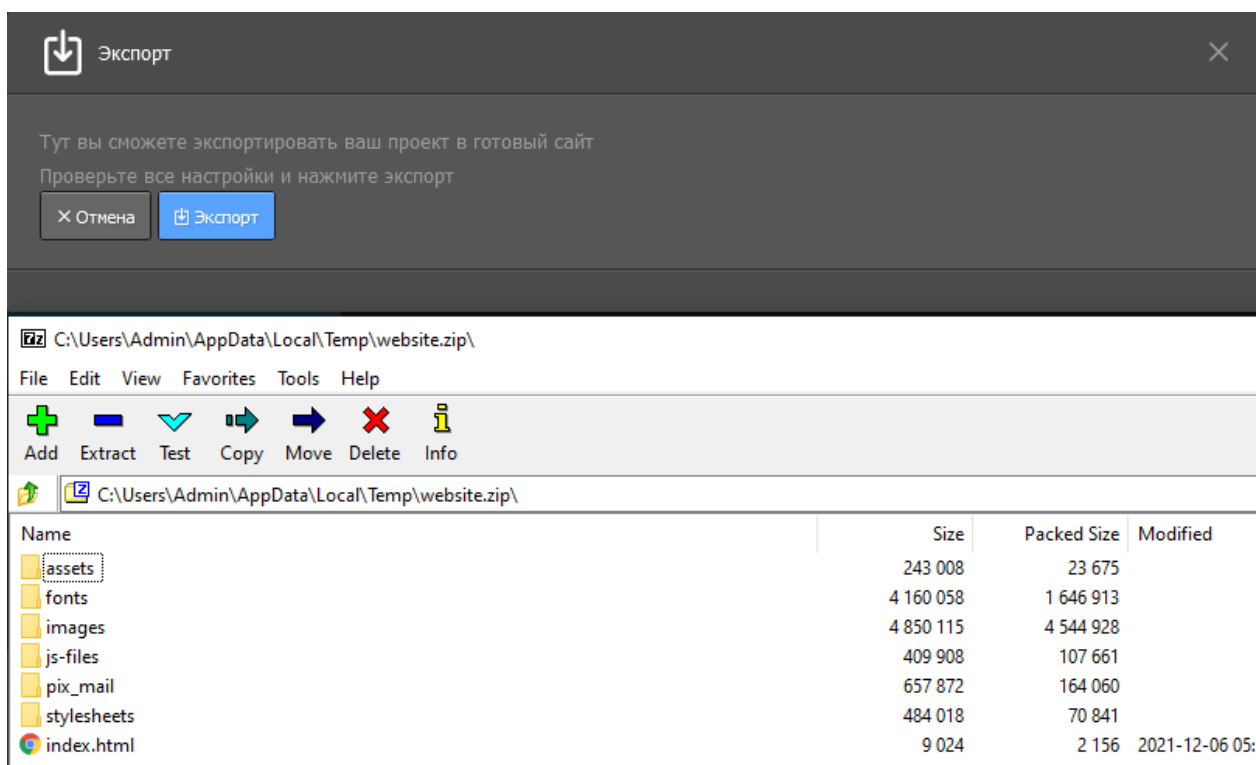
Экспорт

Тут вы сможете экспортировать ваш проект в готовый сайт

Проверьте все настройки и нажмите экспорт

✕ Отмена

Экспорт

C:\Users\Admin\AppData\Local\Temp\website.zip\

File Edit View Favorites Tools Help

Add Extract Test Copy Move Delete Info

C:\Users\Admin\AppData\Local\Temp\website.zip\

| Name | Size | Packed Size | Modified |
|---|---|---|---|
| assets | 243 008 | 23 675 | |
| fonts | 4 160 058 | 1 646 913 | |
| images | 4 850 115 | 4 544 928 | |
| js-files | 409 908 | 107 661 | |
| pix_mail | 657 872 | 164 060 | |
| stylesheets | 484 018 | 70 841 | |
| index.html | 9 024 | 2 156 | 2021-12-06 05: |